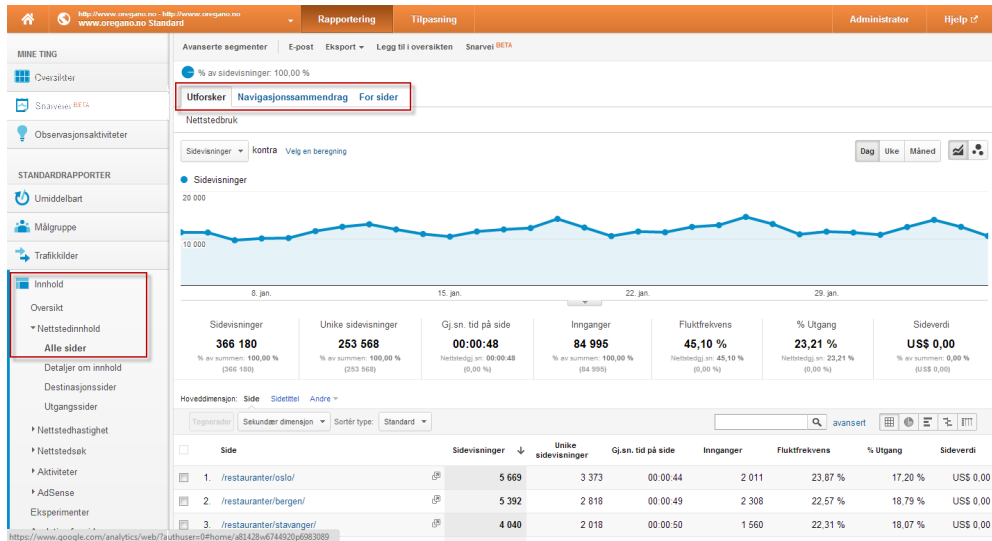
http://www.oregano.no - http://www.oregano.no
www.oregano.no Standard

Rapportering Tilpasning Administrator Hjelp

MINE TING

Oversikten

Snarveier BETA

Observasjonsaktiviteter

STANDARDRAPPORTER

Umiddelbart

Målgruppe

Trafikkilder

Innhold

Oversikt

Nettstedinnhold

Alle sider

Detaljer om innhold

Destinasjonssider

Utgangssider

Nettstedhastighet

Nettstedsøk

Aktiviteter

AdSense

Eksperimenter

Avanserte segmenter E-post Eksport Legg til i oversikten Snarvei BETA

% av sidevisninger: 100,00 %

Utforsker Navigasjonssammendrag For sider

Nettstedbruk

Sidevisninger kontra Velg en beregning

Dag Uke Måned

Sidevisninger

20 000

10 000

8. jan. 15. jan. 22. jan. 29. jan.

| Sidevisninger | Unike sidevisninger | Gj.sn. tid på side | Innganger | Fluktfrekvens | % Utgang | Sideverdi |
|---|---|---|---|---|---|---|
| 366 180 | 253 568 | 00:00:48 | 84 995 | 45,10 % | 23,21 % | US$ 0,00 |
| % av summen: 100,00 % (366 180) | % av summen: 100,00 % (253 568) | Nettstedgj.sn.: 00:00:48 (0,00 %) | % av summen: 100,00 % (84 995) | Nettstedgj.sn.: 45,10 % (0,00 %) | Nettstedgj.sn.: 23,21 % (0,00 %) | % av summen: 0,00 % (US$ 0,00) |

Hoveddimensjon: Side Sidetittel Andre

Tegnerader Sekundær dimensjon Sortér type: Standard avansert

| | Side | Sidevisninger | Unike sidevisninger | Gj.sn. tid på side | Innganger | Fluktfrekvens | % Utgang | Sideverdi |
|---|---|---|---|---|---|---|---|---|
| 1. | /restauranter/oslo/ | 5 669 | 3 373 | 00:00:44 | 2 011 | 23,87 % | 17,20 % | US$ 0,00 |
| 2. | /restauranter/bergen/ | 5 392 | 2 818 | 00:00:49 | 2 308 | 22,57 % | 18,79 % | US$ 0,00 |
| 3. | /restauranter/stavanger/ | 4 040 | 2 018 | 00:00:50 | 1 560 | 22,31 % | 18,07 % | US$ 0,00 |

https://www.google.com/analytics/web/?authuser=0#home/a81428w6744920p6983089